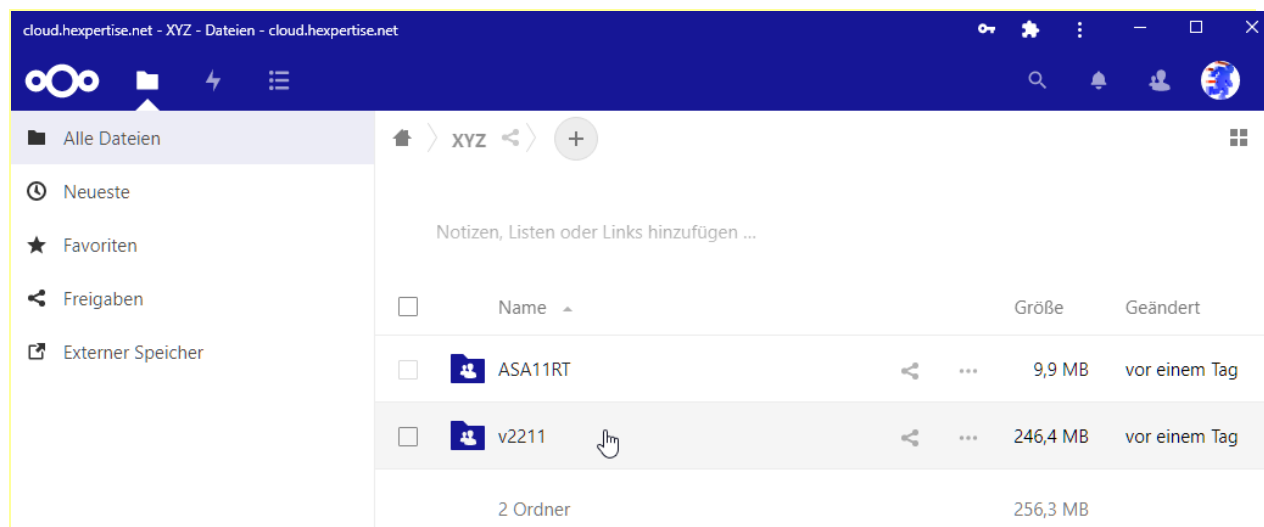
cloud.hexpertise.net - XYZ - Dateien - cloud.hexpertise.net

Alle Dateien

Neueste

Favoriten

Freigaben

Externer Speicher

XYZ

+

Notizen, Listen oder Links hinzufügen ...

| | Name | | Größe | Geändert |
|---|---|---|---|---|
| | ASA11RT | ... | 9,9 MB | vor einem Tag |
| | v2211 | ... | 246,4 MB | vor einem Tag |
| | 2 Ordner | | 256,3 MB | |